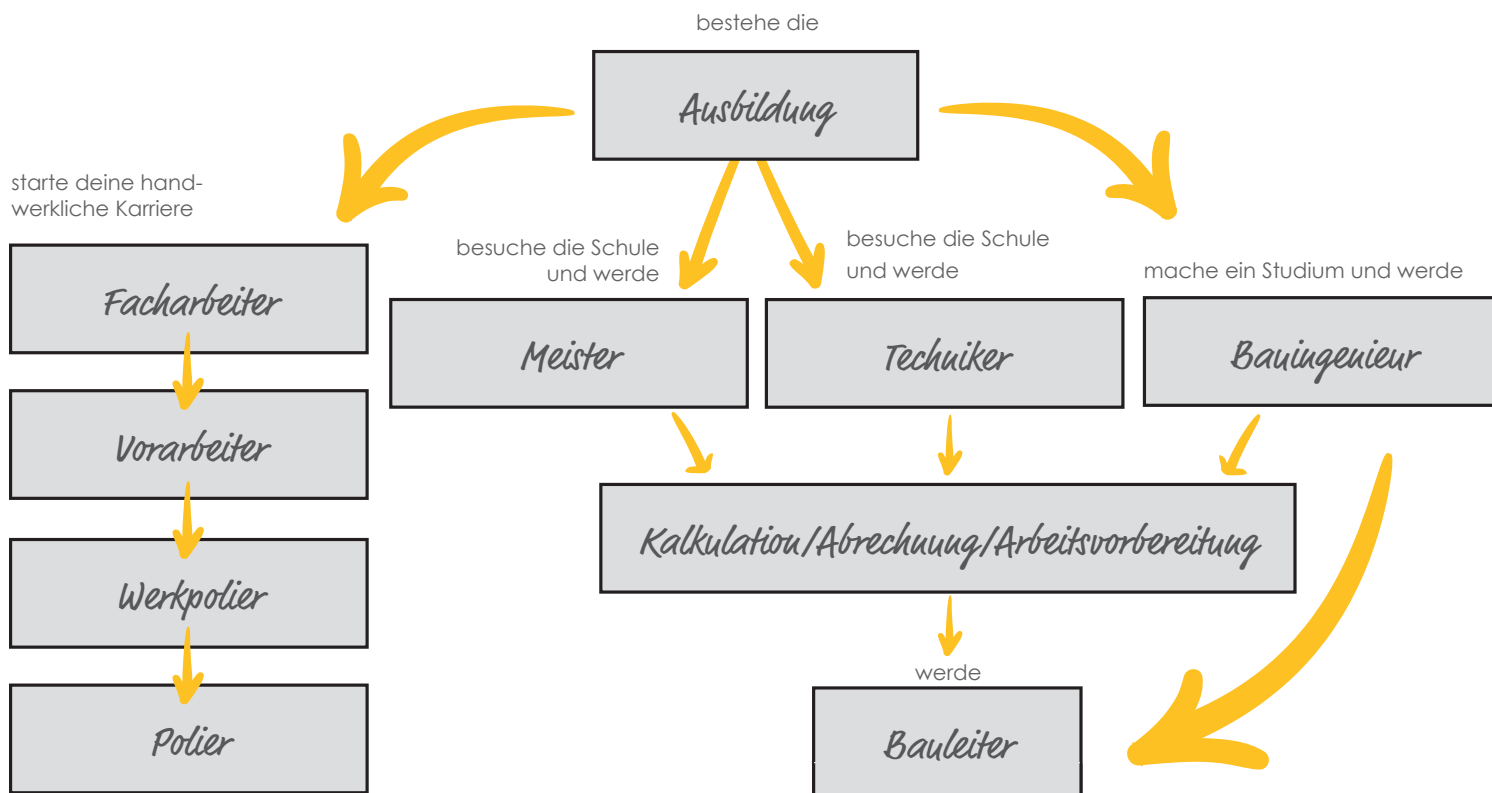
bestehe die

Ausbildung

starte deine handwerkliche Karriere

besuche die Schule und werde

besuche die Schule und werde

mache ein Studium und werde

Facharbeiter

Meister

Techniker

Bauingenieur

Vorarbeiter

Kalkulation/Abrechnung/Arbeitsvorbereitung

Werkpolier

werde

Polier

Bauleiter